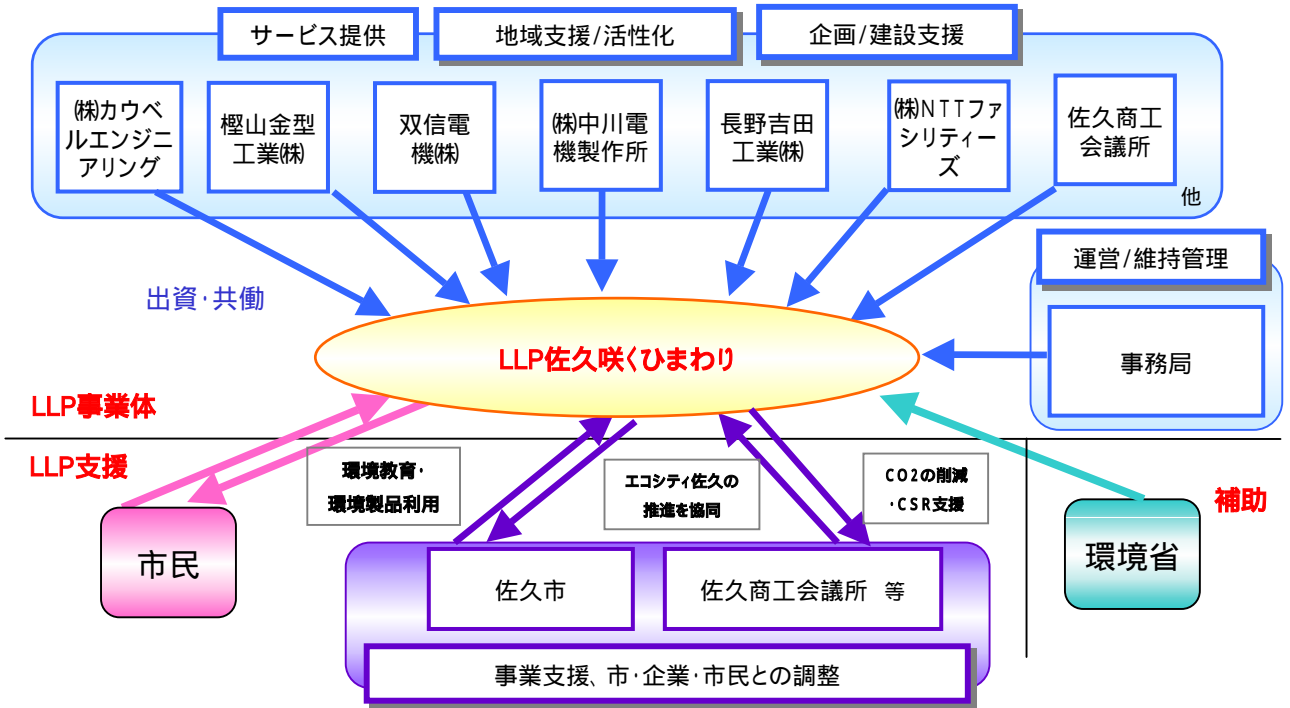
サービス提供

地域支援/活性化

企画/建設支援

㈱カウベルエンジニアリング

樫山金型工業㈱

双信電機㈱

㈱中川電機製作所

長野吉田工業㈱

㈱NTTファシリティーズ

佐久商工会議所

他

運営/維持管理

出資・共働

LLP佐久咲くひまわり

事務局

LLP事業体

LLP支援

環境教育・環境製品利用

エコシティ佐久の推進を協同

CO2の削減・CSR支援

補助

市民

環境省

佐久市

佐久商工会議所 等

事業支援、市・企業・市民との調整